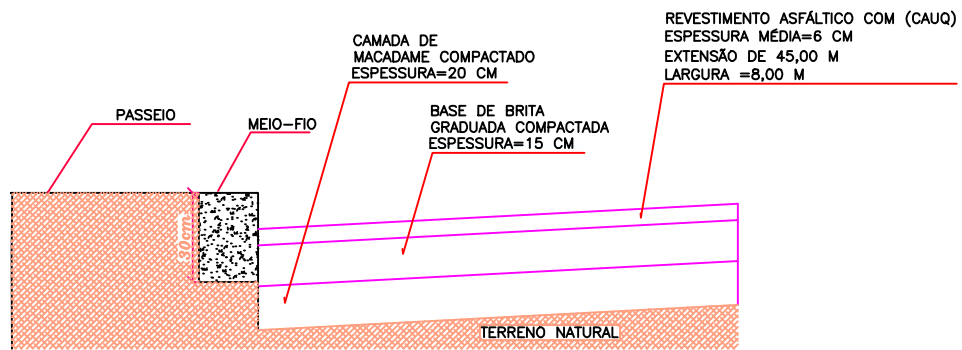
REVESTIMENTO ASFÁLTICO COM (CAUQ)
ESPESSURA MÉDIA=6 CM
EXTENSÃO DE 45,00 M
LARGURA =8,00 M

CAMADA DE
MACADAME COMPACTADO
ESPESSURA=20 CM

BASE DE BRITA
GRADUADA COMPACTADA
ESPESSURA=15 CM

PASSEIO

MEIO-FIO

20cm

TERRENO NATURAL